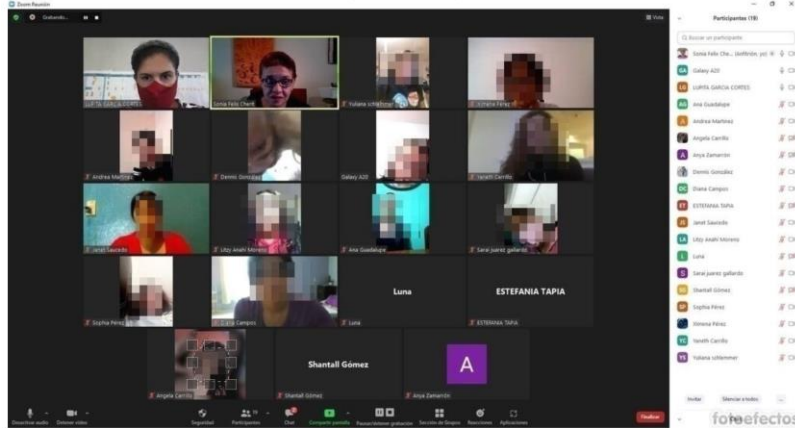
Zoom Reunión

Grabando...

Vista

LUPITA GARCIA CORTES

Sonia Feliz Chardi

Yuliana Uribe

Ximena Pérez

Andrea Martínez

Dennis González

Galaxy A20

Yaneth Carrillo

Janet Saucedo

Litzy Anahí Moreno

Ana Guadalupe

Sarai juarez gallardo

Sophia Pérez

Diana Campos

Luna

Luna

ESTEFANIA TAPIA

ESTEFANIA TAPIA

Angela Carrillo

Shantall Gómez

Shantall Gómez

A

Anya Zamarrón

Participantes (19)

Buscar un participante

Sonia Feliz Che... (Anfitrión, yo)

Galaxy A20

LUPITA GARCIA CORTES

Ana Guadalupe

Andrea Martinez

Angela Carrillo

Anya Zamarrón

Dennis González

Diana Campos

ESTEFANIA TAPIA

Janet Saucedo

Litzy Anahi Moreno

Luna

Sarai juarez gallardo

Shantall Gómez

Sophia Pérez

Ximena Pérez

Yaneth Carrillo

Yuliana uribe

Invitar

Silenciar a todos

...

Desactivar audio

Detener video

Seguridad

Participantes 19

Chat

Compartir pantalla

Pausar/detener grabación

Sección de Grupos

Reacciones

Aplicaciones

Finalizar

fotoefectos